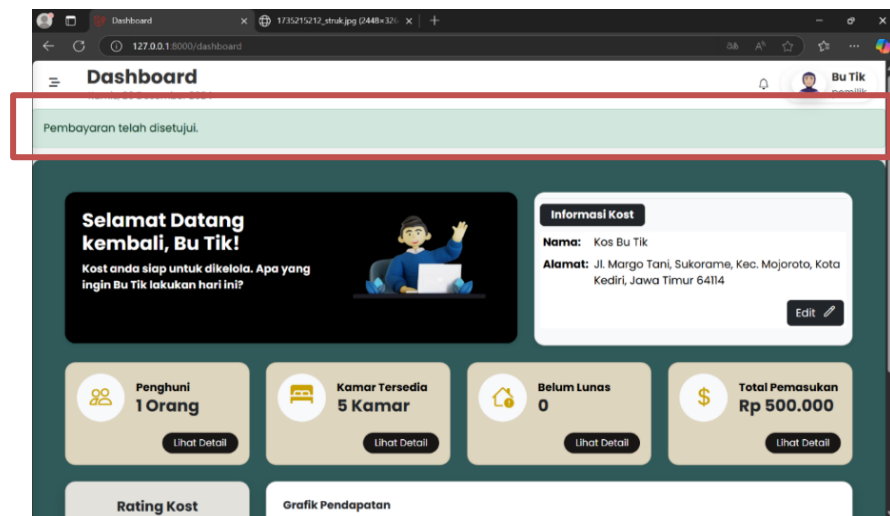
Dashboard
1735215212_struk.jpg (2448×326
127.0.0.1:8000/dashboard

Dashboard
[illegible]

Bu Tik
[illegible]

Pembayaran telah disetujui.

Selamat Datang kembali, Bu Tik!

Kost anda siap untuk dikelola. Apa yang ingin Bu Tik lakukan hari ini?

Informasi Kost

Nama: Kos Bu Tik

Alamat: Jl. Margo Tani, Sukorame, Kec. Mojoroto, Kota Kediri, Jawa Timur 64114

Edit

Penghuni
1 Orang
Lihat Detail

Kamar Tersedia
5 Kamar
Lihat Detail

Belum Lunas
0
Lihat Detail

Total Pemasukan
Rp 500.000
Lihat Detail

Rating Kost

Grafik Pendapatan